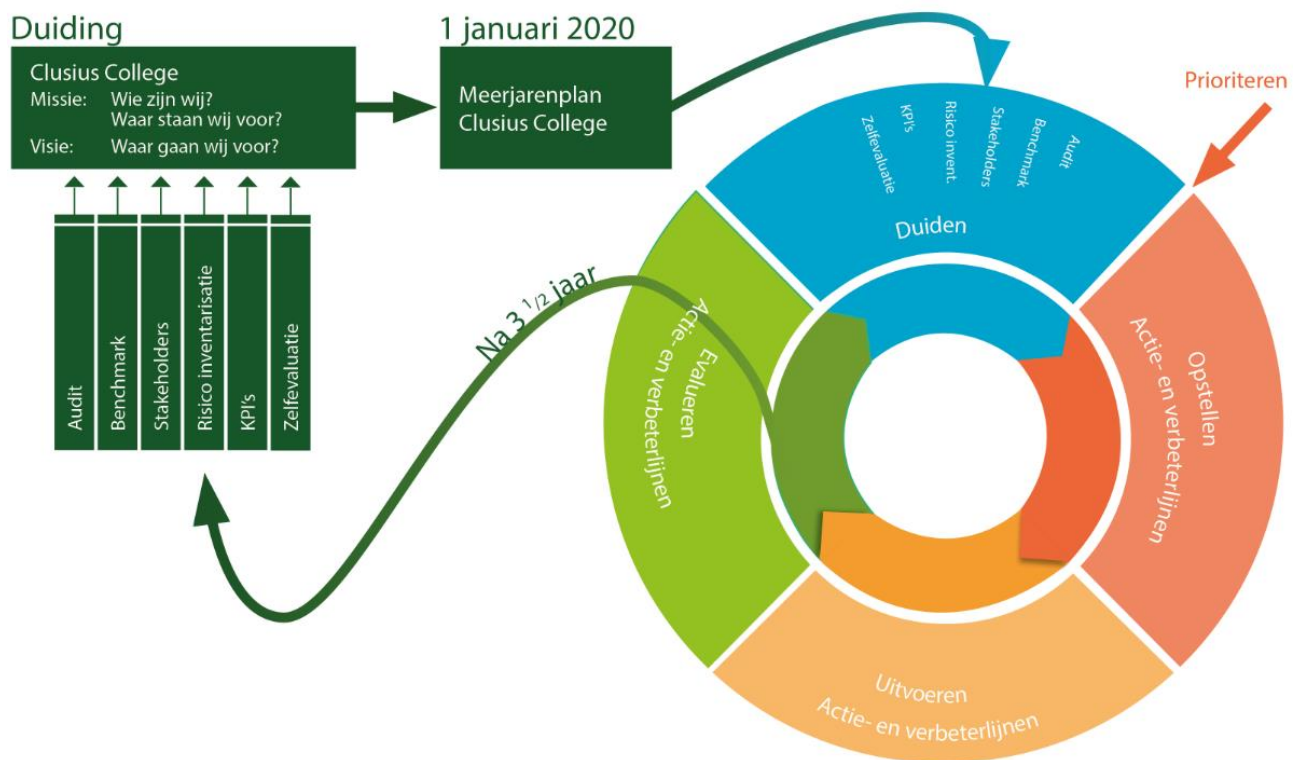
Duiding

Clusius College
Missie: Wie zijn wij?
Waar staan wij voor?
Visie: Waar gaan wij voor?

Audit
Benchmark
Stakeholders
Risico inventarisatie
KPI's
Zelfevaluatie

1 januari 2020

Meerjarenplan
Clusius College

Prioriteren

Zelfevaluatie
KPI's
Risico invent.
Stakeholders
Benchmark
Audit

Duiden

Opstellen
Actie- en verbeterlijnen

Uitvoeren
Actie- en verbeterlijnen

Evalueren
Actie- en verbeterlijnen

Na 3 $^{1}/_{2}$ jaar